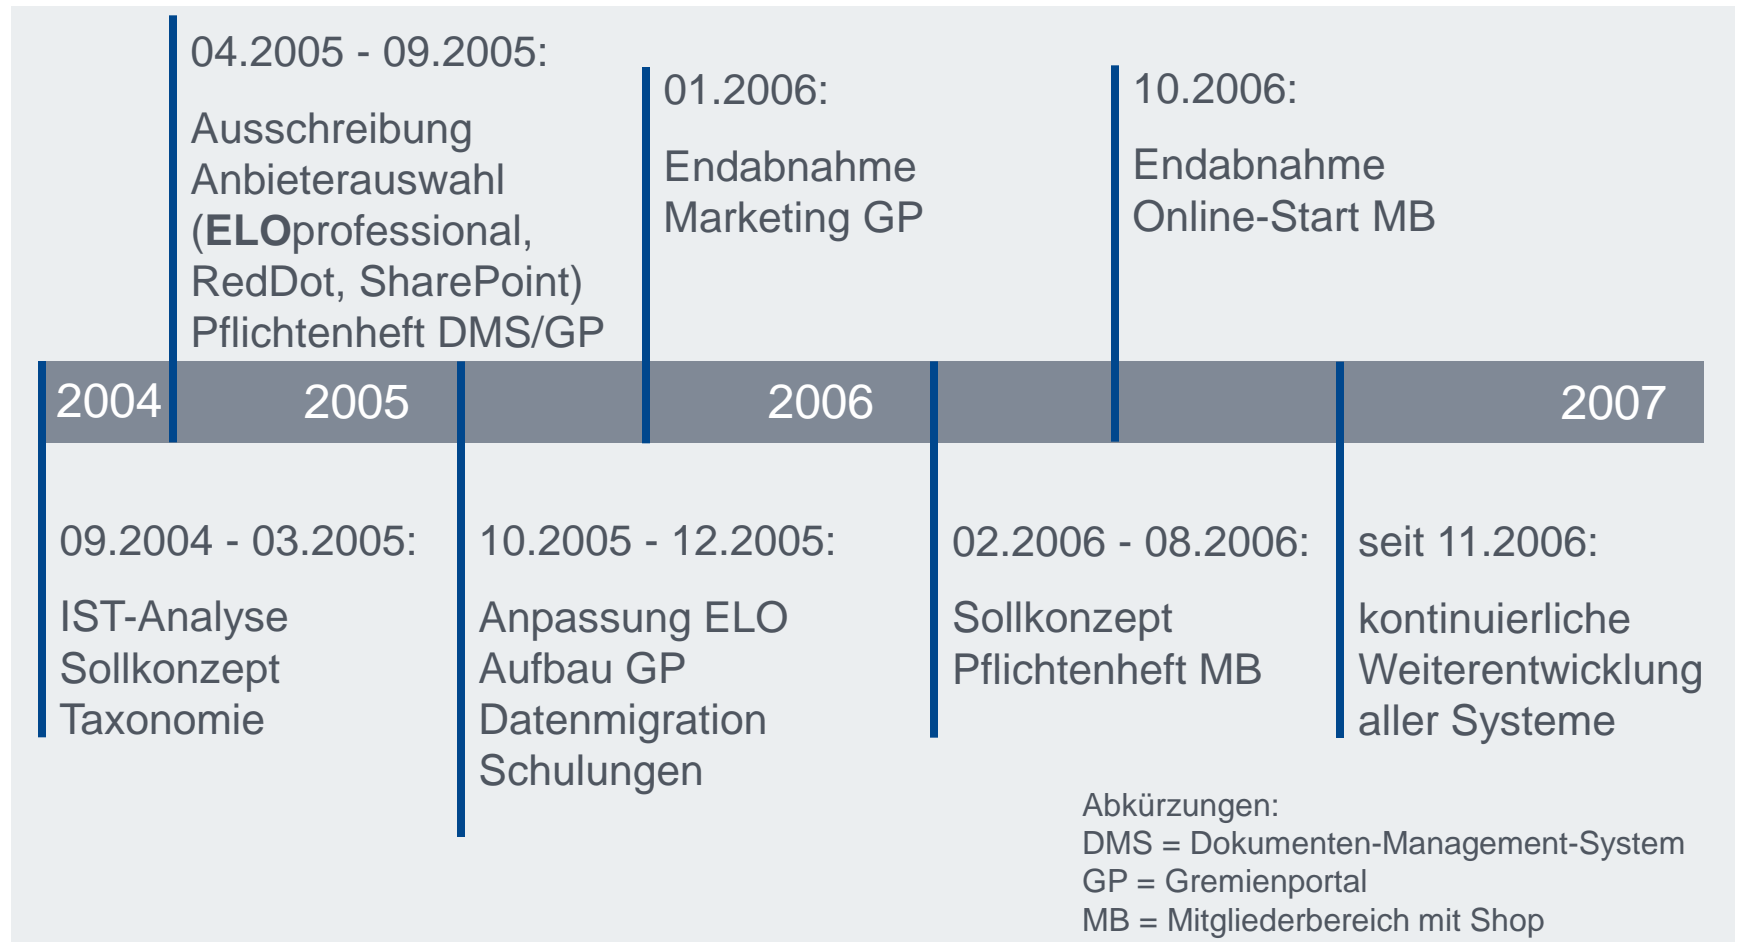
04.2005 - 09.2005:

Ausschreibung
Anbieterauswahl
(**ELO**professional, RedDot, SharePoint)
Pflichtenheft DMS/GP

01.2006:

Endabnahme
Marketing GP

10.2006:

Endabnahme
Online-Start MB

2004 2005 2006 2007

09.2004 - 03.2005:

IST-Analyse
Sollkonzept
Taxonomie

10.2005 - 12.2005:

Anpassung ELO
Aufbau GP
Datenmigration
Schulungen

02.2006 - 08.2006:

Sollkonzept
Pflichtenheft MB

seit 11.2006:

kontinuierliche Weiterentwicklung aller Systeme

Abkürzungen:
DMS = Dokumenten-Management-System
GP = Gremienportal
MB = Mitgliederbereich mit Shop